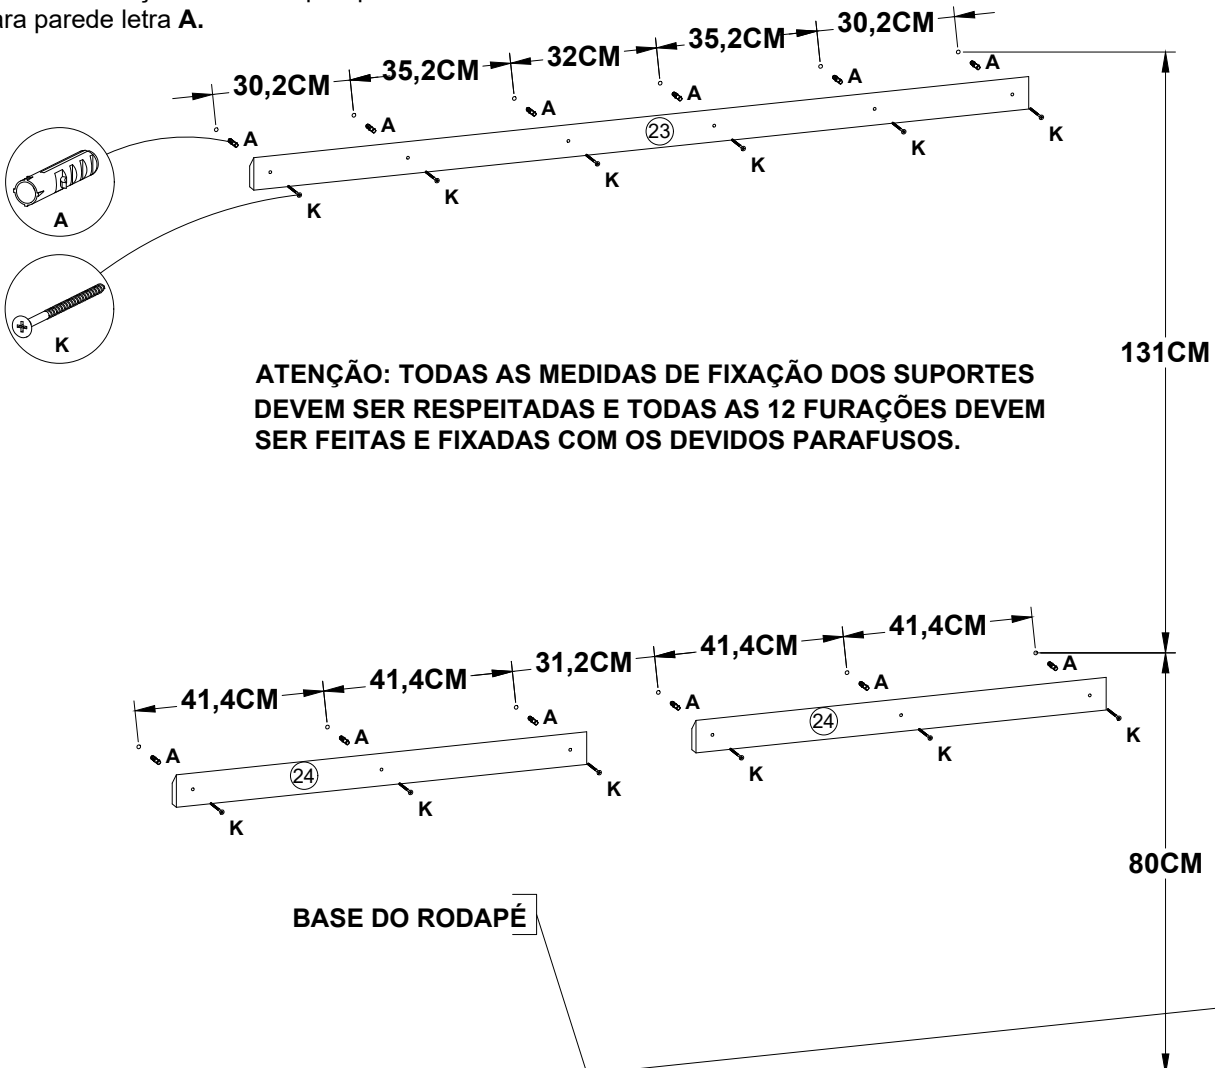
ara parede letra **A.**

30,2CM 35,2CM 32CM 35,2CM 30,2CM

A A A A A A

23

K K K K K K

A

K

131CM

ATENÇÃO: TODAS AS MEDIDAS DE FIXAÇÃO DOS SUPORTES DEVEM SER RESPEITADAS E TODAS AS 12 FURAÇÕES DEVEM SER FEITAS E FIXADAS COM OS DEVIDOS PARAFUSOS.

41,4CM 41,4CM 31,2CM 41,4CM 41,4CM

A A A A A A

24 24

K K K K K K

80CM

BASE DO RODAPÉ